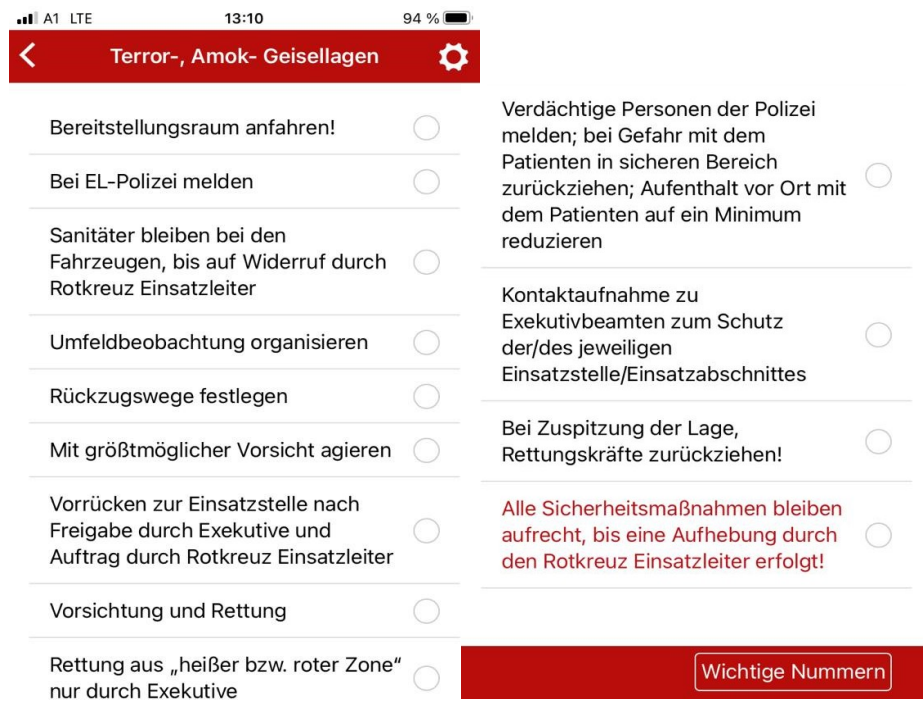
A1 LTE 13:10 94 %

Terror-, Amok- Geisellagen

Bereitstellungsraum anfahren!

Bei EL-Polizei melden

Sanitäter bleiben bei den Fahrzeugen, bis auf Widerruf durch Rotkreuz Einsatzleiter

Umfeldbeobachtung organisieren

Rückzugswege festlegen

Mit größtmöglicher Vorsicht agieren

Vorrücken zur Einsatzstelle nach Freigabe durch Exekutive und Auftrag durch Rotkreuz Einsatzleiter

Vorsichtung und Rettung

Rettung aus „heißer bzw. roter Zone" nur durch Exekutive

Verdächtige Personen der Polizei melden; bei Gefahr mit dem Patienten in sicheren Bereich zurückziehen; Aufenthalt vor Ort mit dem Patienten auf ein Minimum reduzieren

Kontaktaufnahme zu Exekutivbeamten zum Schutz der/des jeweiligen Einsatzstelle/Einsatzabschnittes

Bei Zuspitzung der Lage, Rettungskräfte zurückziehen!

Alle Sicherheitsmaßnahmen bleiben aufrecht, bis eine Aufhebung durch den Rotkreuz Einsatzleiter erfolgt!

Wichtige Nummern